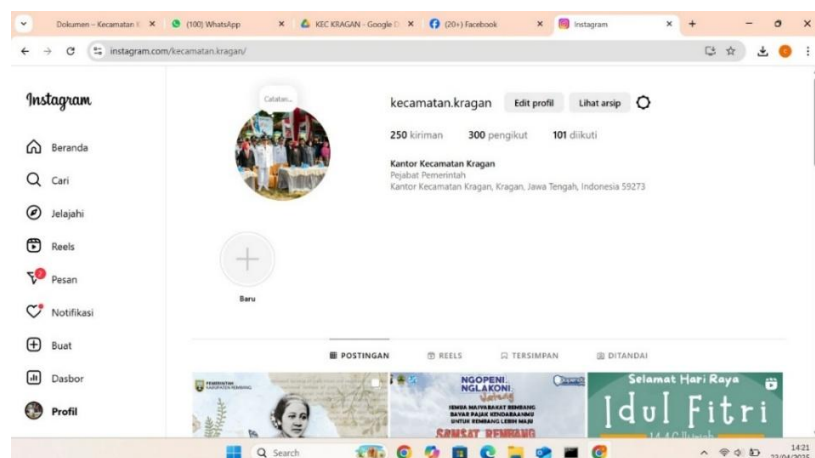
Dokumen – Kecamatan K ×
(100) WhatsApp ×
KEC KRAGAN - Google D ×
(20+) Facebook ×
Instagram ×
+

instagram.com/kecamatan.kragan/

Instagram

Beranda
Cari
Jelajahi
Reels
Pesan
Notifikasi
Buat
Dasbor
Profil

Catatan...

kecamatan.kragan
Edit profil
Lihat arsip

250 kiriman 300 pengikut 101 diikuti

Kantor Kecamatan Kragan
Pejabat Pemerintah
Kantor Kecamatan Kragan, Kragan, Jawa Tengah, Indonesia 59273

Baru

POSTINGAN
REELS
TERSIMPAN
DITANDAI

NGOPENI NGLAKONI
SAMSAT REMBANG

Selamat Hari Raya
Idul Fitri

Search

14:21